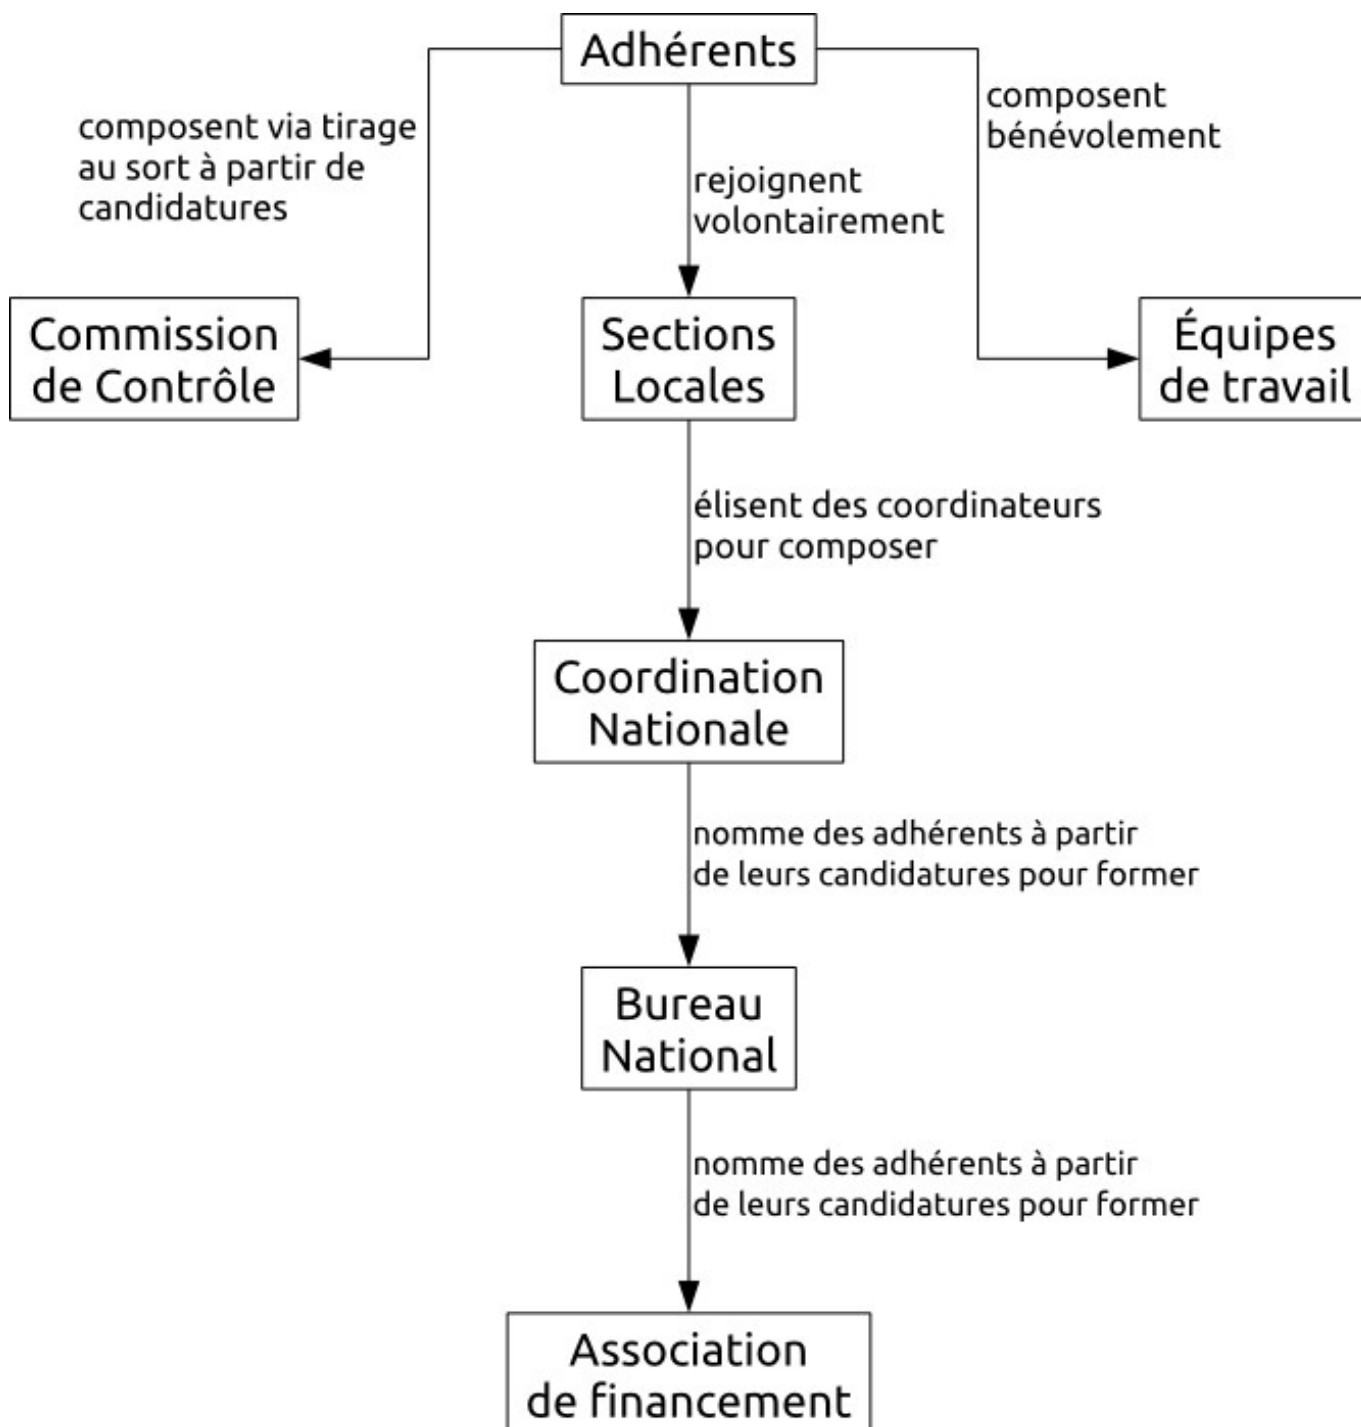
Adhérents

composent via tirage au sort à partir de candidatures

rejoignent volontairement

composent bénévolement

Commission de Contrôle

Sections Locales

Équipes de travail

élisent des coordinateurs pour composer

Coordination Nationale

nomme des adhérents à partir de leurs candidatures pour former

Bureau National

nomme des adhérents à partir de leurs candidatures pour former

Association de financement